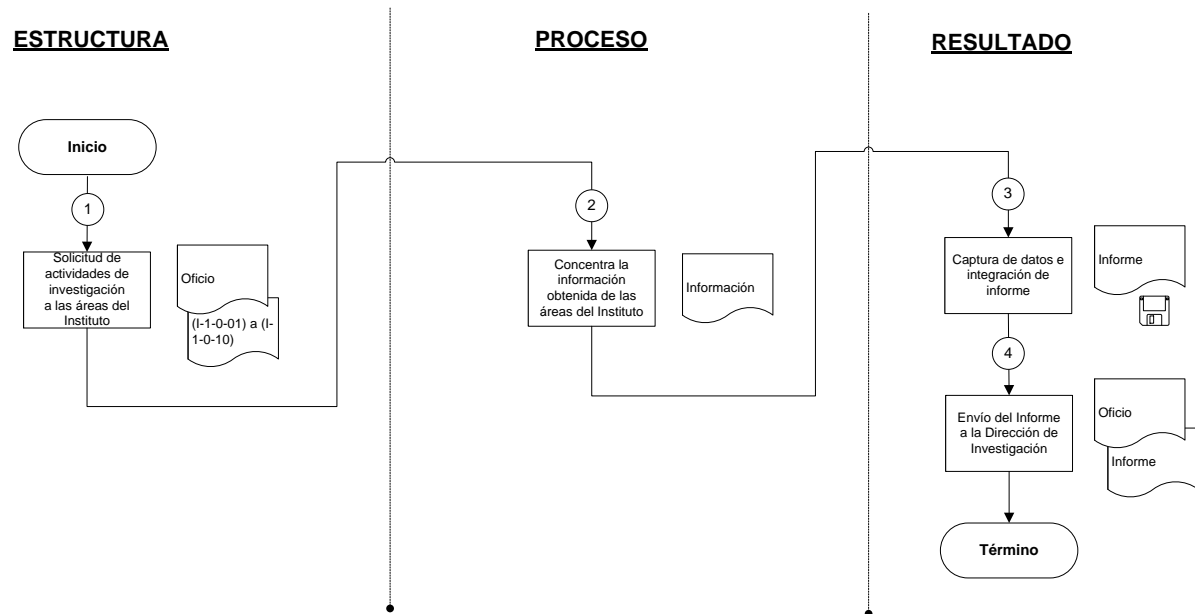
ESTRUCTURA

PROCESO

RESULTADO

Inicio

1

Solicitud de actividades de investigación a las áreas del Instituto

Oficio

(I-1-0-01) a (I-1-0-10)

2

Concentra la información obtenida de las áreas del Instituto

Información

3

Captura de datos e integración de informe

Informe

4

Envío del Informe a la Dirección de Investigación

Oficio

Informe

Término